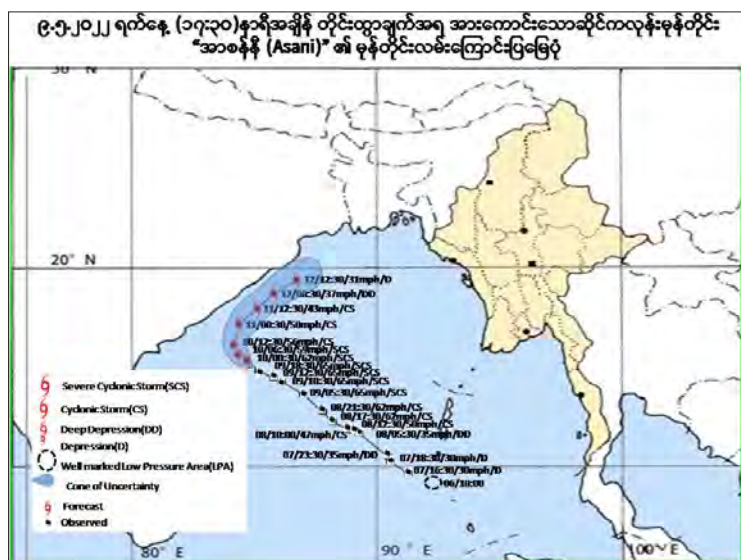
၉.၅.၂၀၂၂ ရက်နေ့ (၁၇:၃၀)နာရီအချိန် တိုင်းတွာချက်အရ အားကောင်းသောဆိုင်ကလုန်းမုန်တိုင်း "အာစနီ (Asani)" ၏ မုန်တိုင်းလမ်းကြောင်းပြမြေပုံ

30° N

20° N

80° E

90° E

100° E

12/12:30/31mph/D
12/00:30/37mph/DD
11/12:30/43mph/CS
11/00:30/50mph/CS
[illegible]
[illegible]
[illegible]
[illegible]
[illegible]
09/18:30/65mph/SCS
09/05:30/65mph/SCS
08/21:30/62mph/CS
08/17:30/62mph/CS
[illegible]
08/10:00/47mph/CS
08/05:30/35mph/DD
07/23:30/35mph/DD
07/18:30/30mph/D
07/16:30/30mph/D
06/18:00

Severe Cyclonic Storm(SCS)
Cyclonic Storm(CS)
Deep Depression(DD)
Depression(D)
Well marked Low Pressure Area(LPA)
Cone of Uncertainty
Forecast
Observed